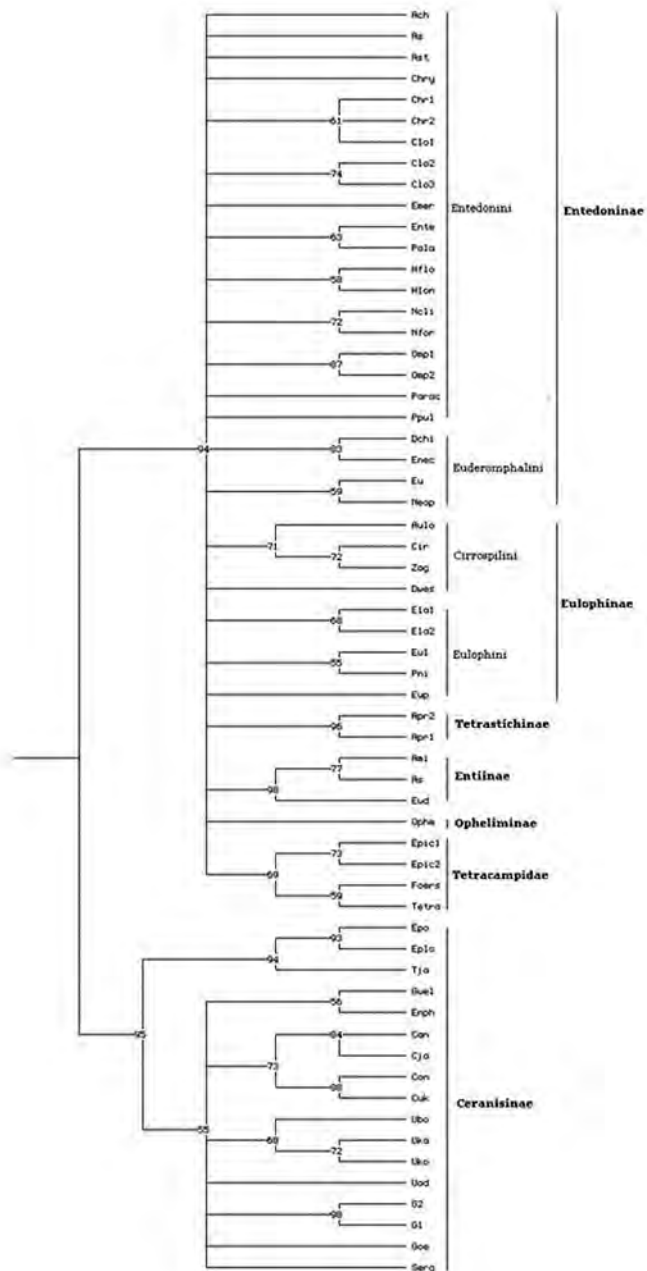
Ach
As
Ast
Chry
Chr1
61
Chr2
Clo1
Clo2
74
Clo3
Emer
Ente
63
Pala
Mflo
58
Mlon
Ncli
72
Nfor
Omp1
87
Omp2
Parac
Ppul
Entedonini
Entedoninae
94
Dchi
83
Enec
Eu
59
Neop
Euderomphalini
Aulo
Cir
71
72
Zag
Cirrospilini
Dwes
Elo1
68
Elo2
Eul
55
Pni
Eulophini
Eulophinae
Eup
Apr2
96
Apr1
Tetrastichinae
Ael
77
As
98
Eud
Entiinae
Opha
Opheliminae
Epic1
73
Epic2
69
Foers
59
Tetra
Tetracampidae
Epo
93
Eplo
94
Tja
Bue1
56
Enph
Can
64
Cja
73
Con
88
Cuk
95
Ubo
55
Uka
68
72
Uko
Uod
G2
98
G1
Goe
Sero
Ceranisinae